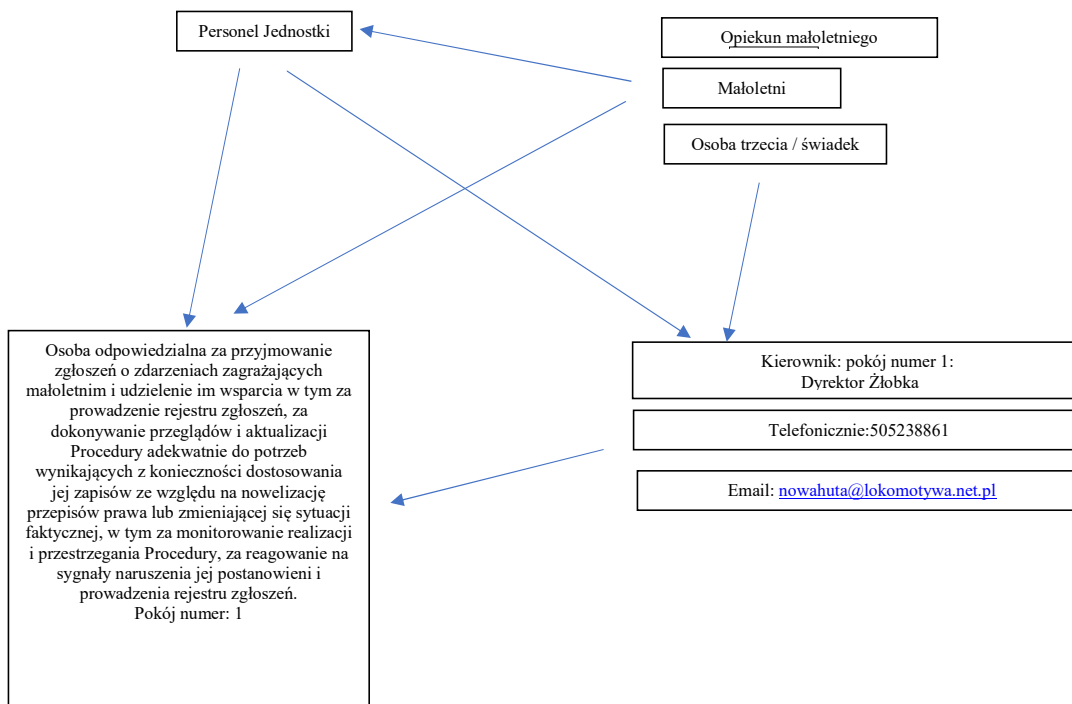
Personel Jednostki

Opiekun małoletniego

Małoletni

Osoba trzecia / świadek

Osoba odpowiedzialna za przyjmowanie zgłoszeń o zdarzeniach zagrażających małoletnim i udzielenie im wsparcia w tym za prowadzenie rejestru zgłoszeń, za dokonywanie przeglądów i aktualizacji Procedury adekwatnie do potrzeb wynikających z konieczności dostosowania jej zapisów ze względu na nowelizację przepisów prawa lub zmieniającej się sytuacji faktycznej, w tym za monitorowanie realizacji i przestrzegania Procedury, za reagowanie na sygnały naruszenia jej postanowieni i prowadzenia rejestru zgłoszeń.
Pokój numer: 1

Kierownik: pokój numer 1:
Dyrektor Żłobka

Telefonicznie:505238861

Email: nowahuta@lokomotywa.net.pl